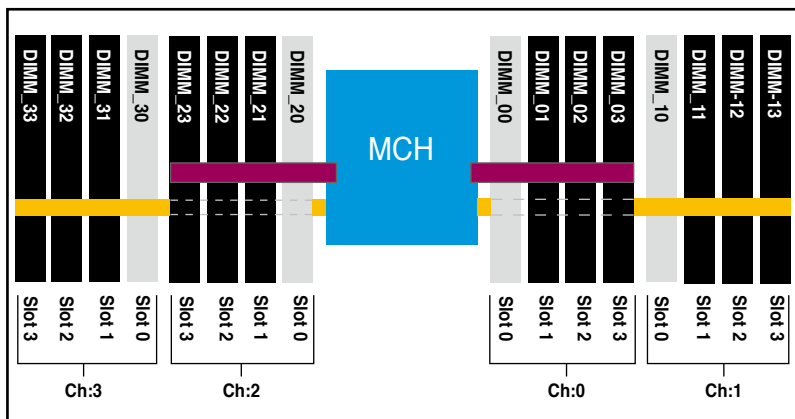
DIMM_33
DIMM_32
DIMM_31
DIMM_30
DIMM_23
DIMM_22
DIMM_21
DIMM_20
MCH
DIMM_00
DIMM_01
DIMM_02
DIMM_03
DIMM_10
DIMM_11
DIMM-12
DIMM-13

Slot 3
Slot 2
Slot 1
Slot 0
Slot 3
Slot 2
Slot 1
Slot 0
Slot 0
Slot 1
Slot 2
Slot 3
Slot 0
Slot 1
Slot 2
Slot 3

Ch:3
Ch:2
Ch:0
Ch:1